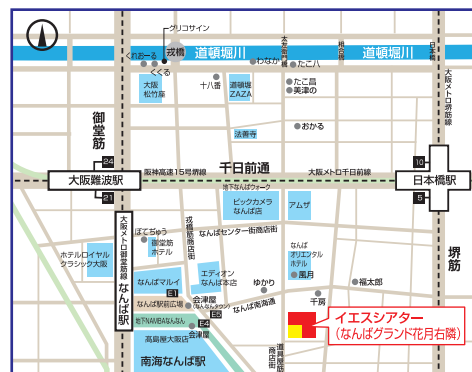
グリコサイン
道頓堀川
道頓堀川
くれおーる
戎橋
くくる
わなか
太左衛門橋
たこ八
相合橋
日本橋
大阪松竹座
十八番
道頓堀ZAZA
たこ昌
美津の
御堂筋
法善寺
おかる
大阪メトロ堺筋線
千日前通
阪神高速15号linea
大阪難波駅
阪神高速15号堺線
大阪メトロ千日前線
日本橋駅
24
21
16
5
地下なんばウォーク
ビックカメラなんば店
アムザ
大阪メトロ御堂筋線 なんば駅
ほてらっちゃ
御堂筋ホテル
戎橋筋商店街
なんばセンター街商店街
ホテルロイヤルクラシック大阪
なんばマルイ
エディオンなんば本店
なんばオリエンタルホテル
なんば駅前広場
ゆかり
風月
福太郎
E1
会津屋
E5
なんば南海通
千両
E4
南NAMBAなんなん
高島屋大阪店
南海なんば駅
会津屋
道具屋筋
商店街
イエスシアター
（なんばグランド花月右隣）
堺筋